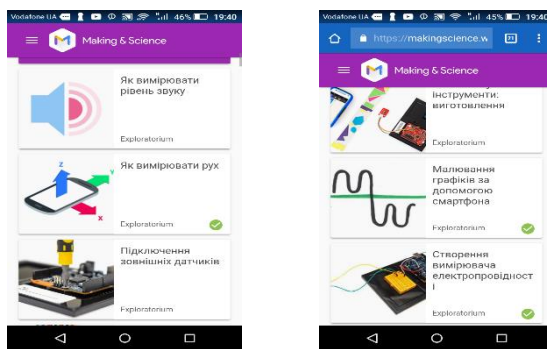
Vodafone UA 46% 19:40

Making & Science

Як вимірювати рівень звуку

Exploratorium

Як вимірювати рух

Exploratorium

Підключення зовнішніх датчиків

Exploratorium

Vodafone UA 45% 19:40

https://makingscience.w

Making & Science

інструменти: виготовлення

Exploratorium

Малювання графіків за допомогою смартфона

Exploratorium

Створення вимірювача електропровідності

Exploratorium